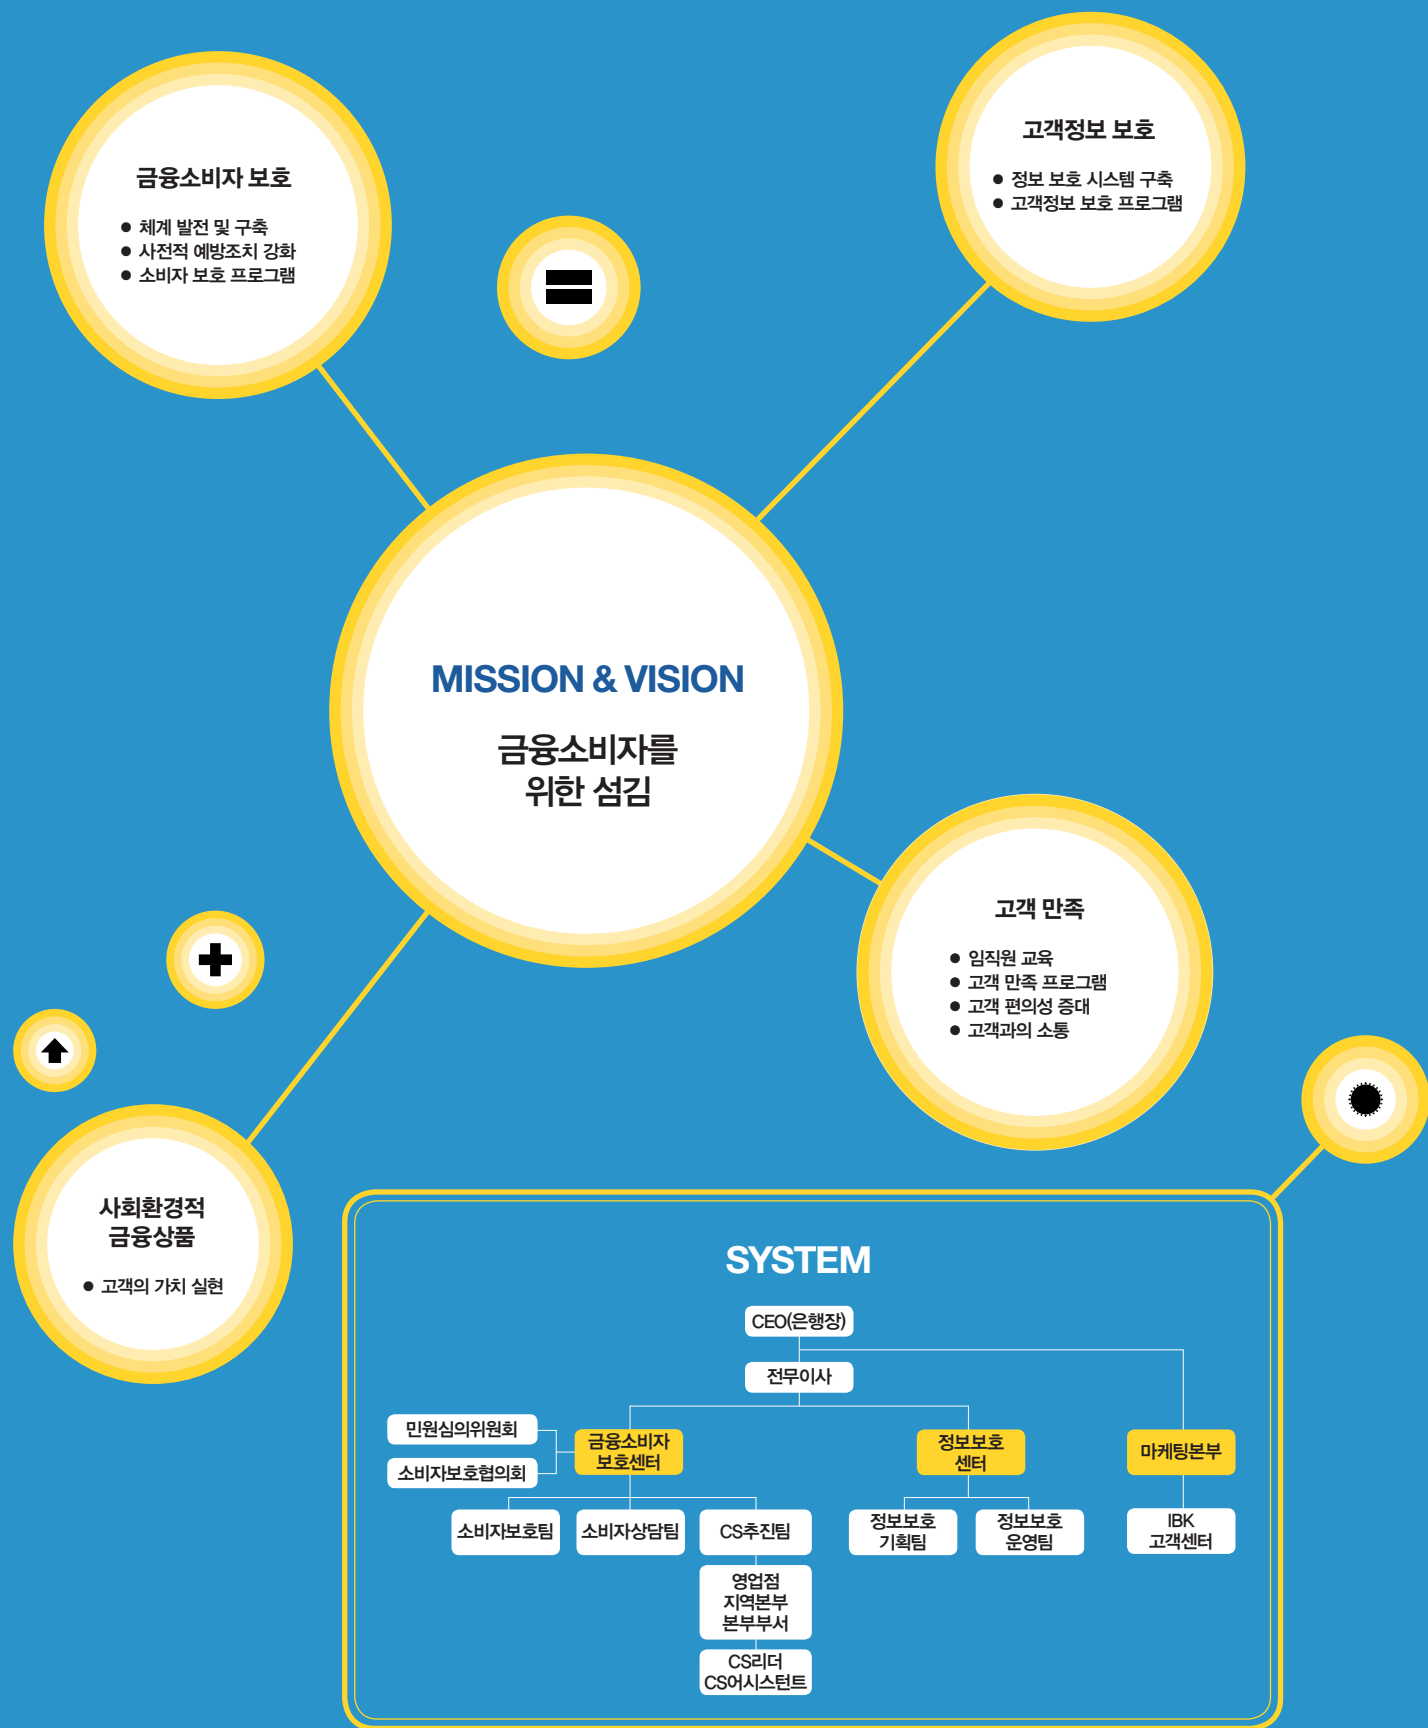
금융소비자 보호

● 체계 발전 및 구축
● 사전적 예방조치 강화
● 소비자 보호 프로그램

고객정보 보호

● 정보 보호 시스템 구축
● 고객정보 보호 프로그램

MISSION & VISION

금융소비자를 위한 섬김

고객 만족

● 임직원 교육
● 고객 만족 프로그램
● 고객 편의성 증대
● 고객과의 소통

사회환경적 금융상품

● 고객의 가치 실현

SYSTEM

CEO(은행장)

전무이사

민원심의위원회

소비자보호협의회

금융소비자 보호센터

정보보호 센터

마케팅본부

소비자보호팀

소비자상담팀

CS추진팀

영업점 지역본부 본부부서

CS리더 CS어시스턴트

정보보호 기획팀

정보보호 운영팀

IBK 고객센터